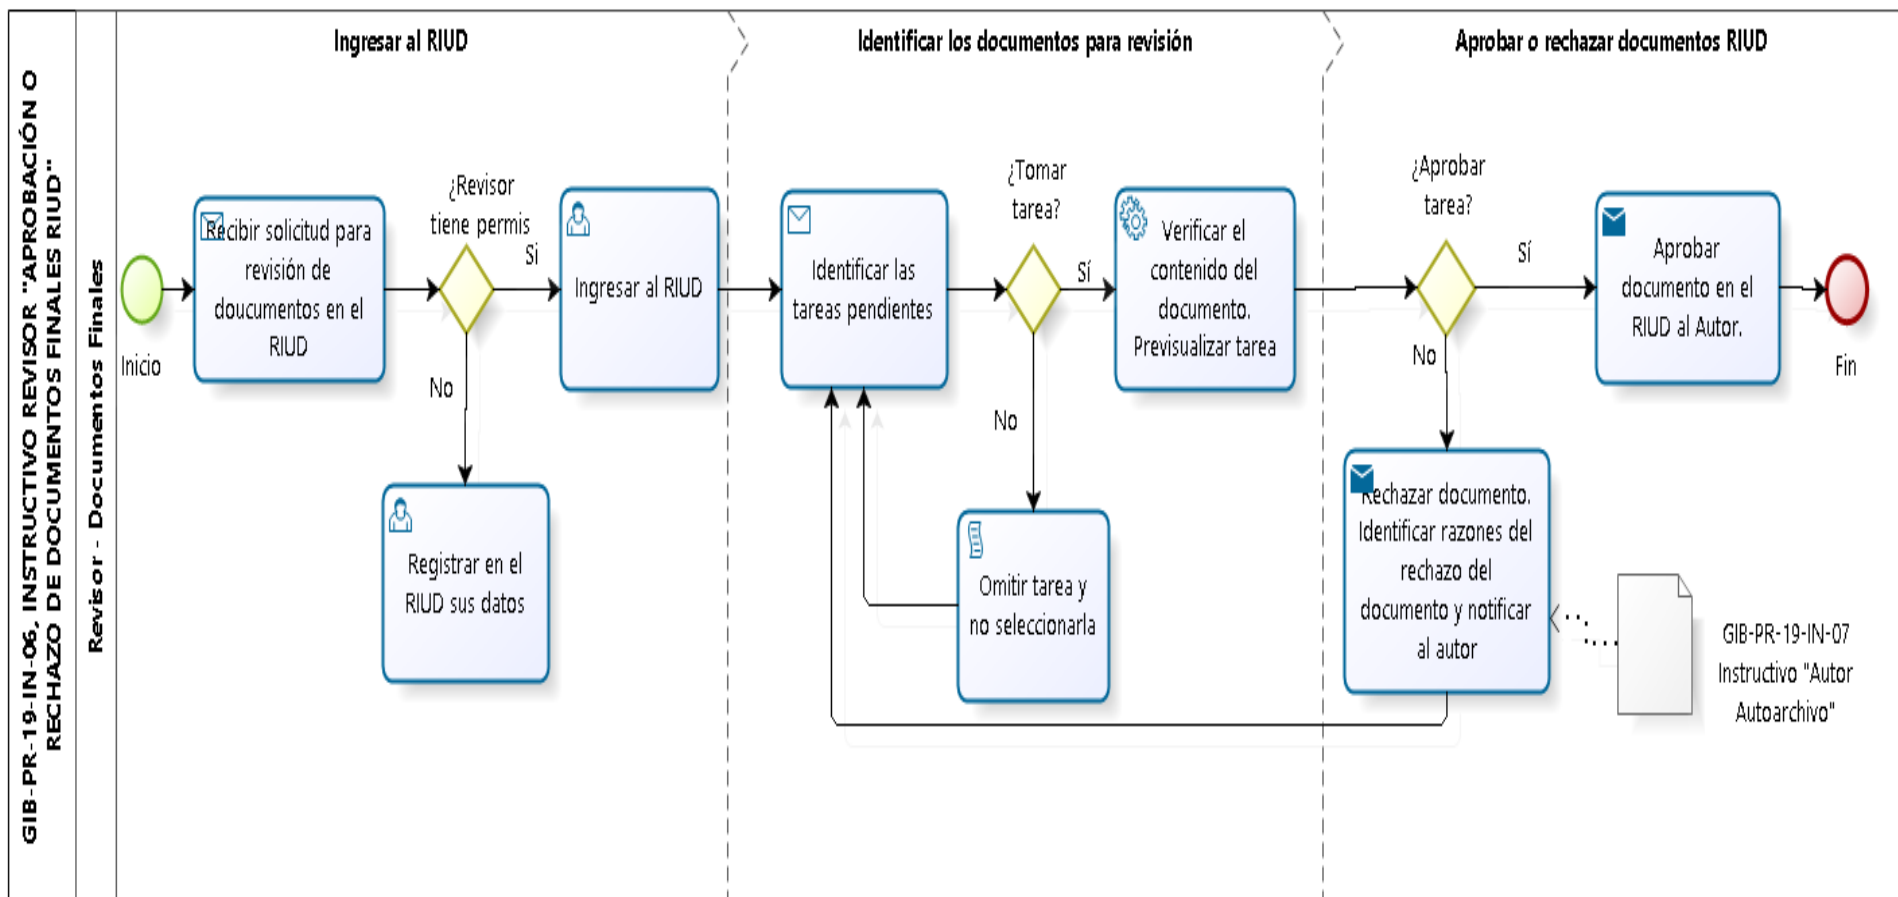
GIB-PR-19-IN-06, INSTRUCTIVO REVISOR "APROBACIÓN O RECHAZO DE DOCUMENTOS FINALES RIUD"

Revisor - Documentos Finales

Ingresar al RIUD

Identificar los documentos para revisión

Aprobar o rechazar documentos RIUD

Inicio

Recibir solicitud para revisión de doucumentos en el RIUD

¿Revisor tiene permis

Si

No

Ingresar al RIUD

Registrar en el RIUD sus datos

Identificar las tareas pendientes

¿Tomar tarea?

Sí

No

Verificar el contenido del documento. Previsualizar tarea

Omitir tarea y no seleccionarla

¿Aprobar tarea?

Sí

No

Aprobar documento en el RIUD al Autor.

Fin

Rechazar documento. Identificar razones del rechazo del documento y notificar al autor

GIB-PR-19-IN-07 Instructivo "Autor Autoarchivo"